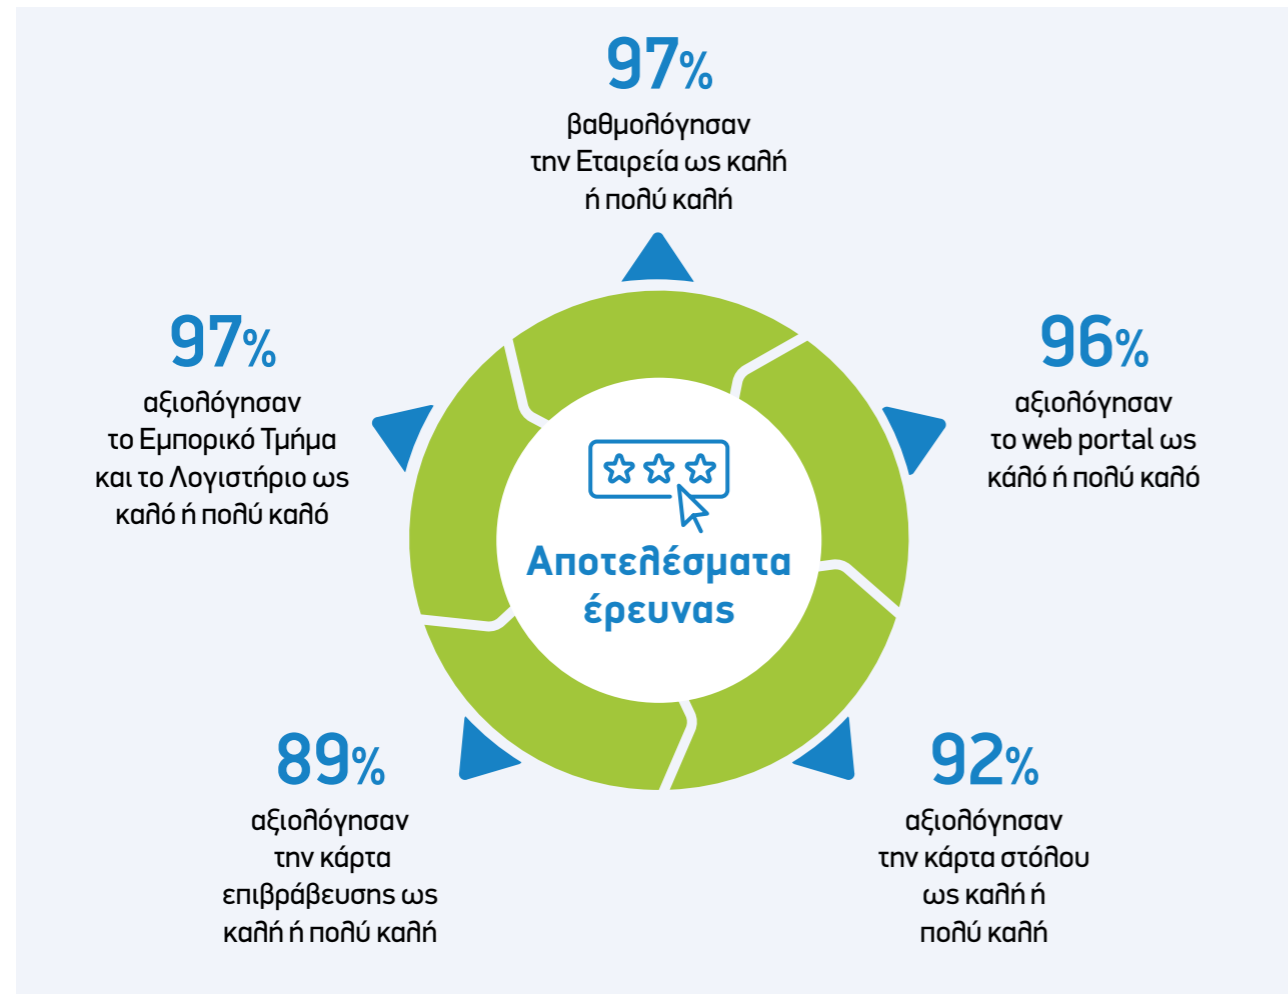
97%
βαθμολόγησαν την Εταιρεία ως καλή ή πολύ καλή

97%
αξιολόγησαν το Εμπορικό Τμήμα και το Λογιστήριο ως καλό ή πολύ καλό

96%
αξιολόγησαν το web portal ως καλό ή πολύ καλό

Αποτελέσματα έρευνας

89%
αξιολόγησαν την κάρτα επιβράβευσης ως καλή ή πολύ καλή

92%
αξιολόγησαν την κάρτα στόλου ως καλή ή πολύ καλή